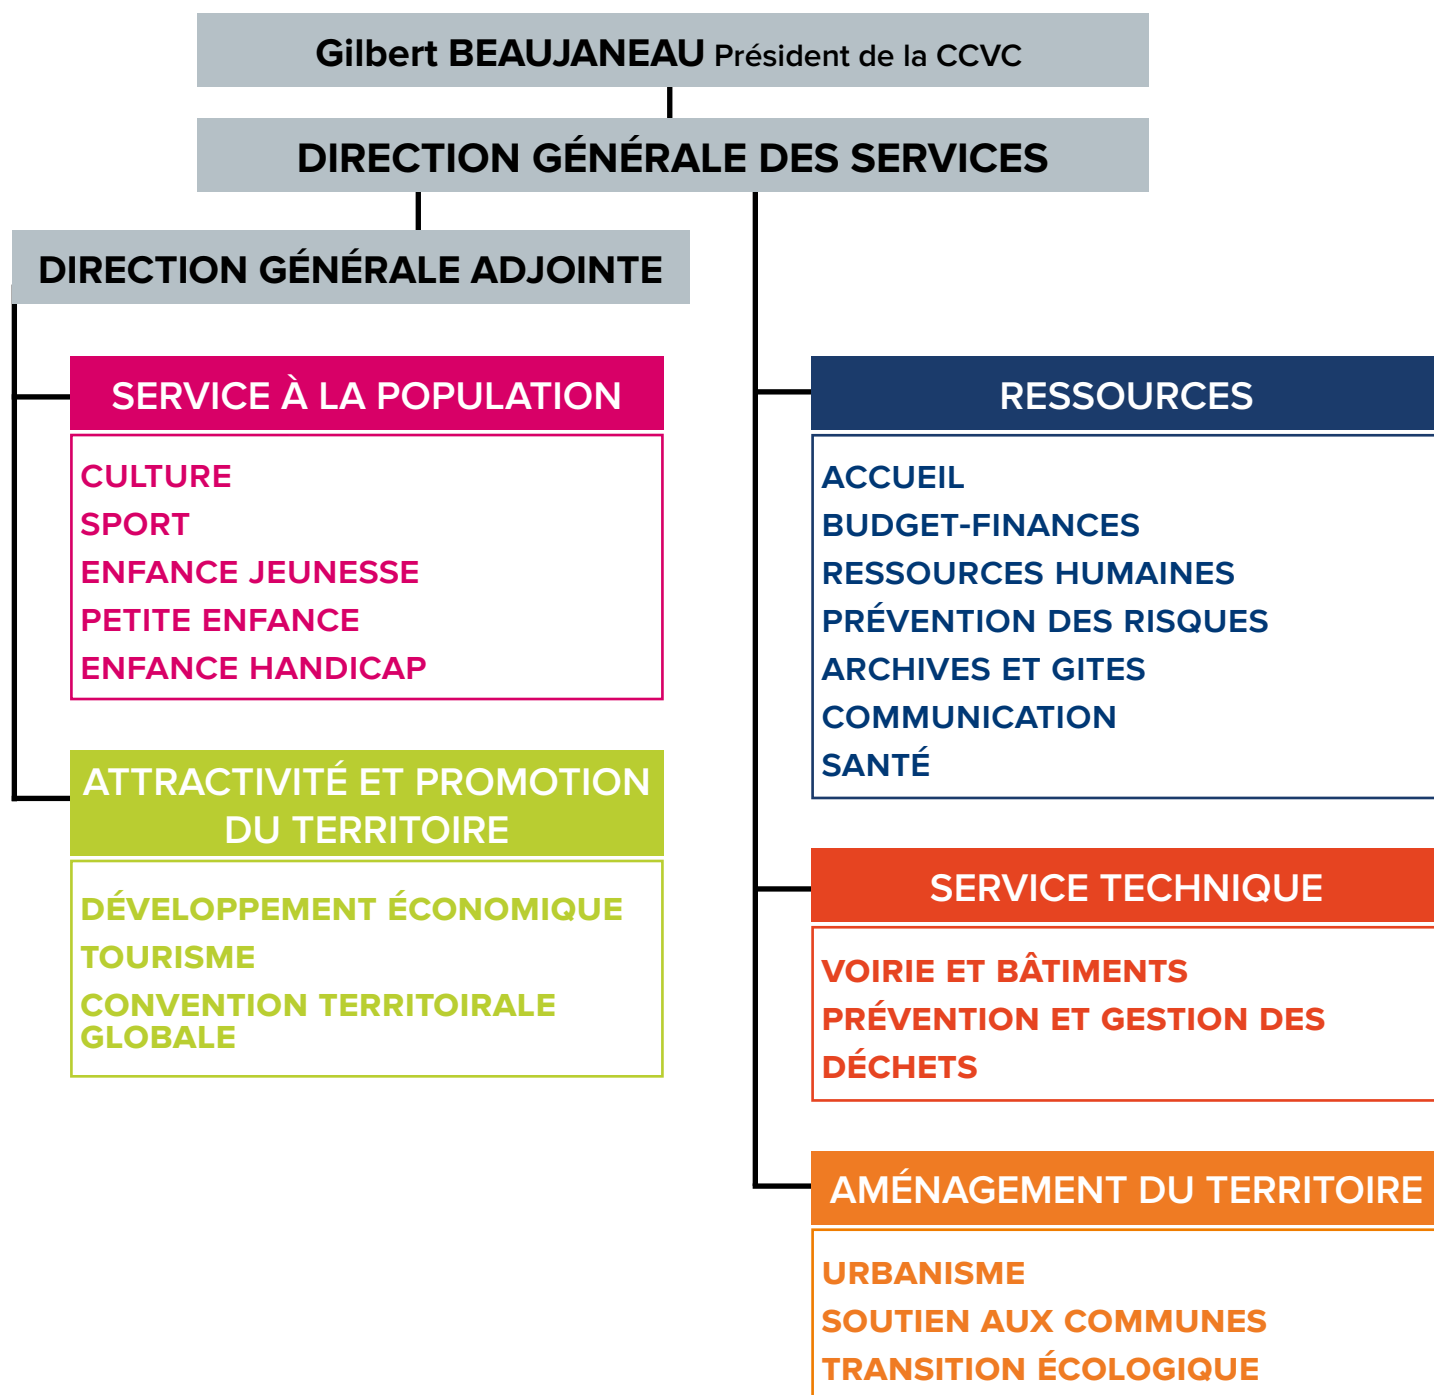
Gilbert BEAUJANEAU Président de la CCVC

DIRECTION GÉNÉRALE DES SERVICES

DIRECTION GÉNÉRALE ADJOINTE

SERVICE À LA POPULATION

CULTURE
SPORT
ENFANCE JEUNESSE
PETITE ENFANCE
ENFANCE HANDICAP

ATTRACTIVITÉ ET PROMOTION DU TERRITOIRE

DÉVELOPPEMENT ÉCONOMIQUE
TOURISME
CONVENTION TERRITOIRALE GLOBALE

RESSOURCES

ACCUEIL
BUDGET-FINANCES
RESSOURCES HUMAINES
PRÉVENTION DES RISQUES
ARCHIVES ET GITES
COMMUNICATION
SANTÉ

SERVICE TECHNIQUE

VOIRIE ET BÂTIMENTS
PRÉVENTION ET GESTION DES DÉCHETS

AMÉNAGEMENT DU TERRITOIRE

URBANISME
SOUTIEN AUX COMMUNES
TRANSITION ÉCOLOGIQUE